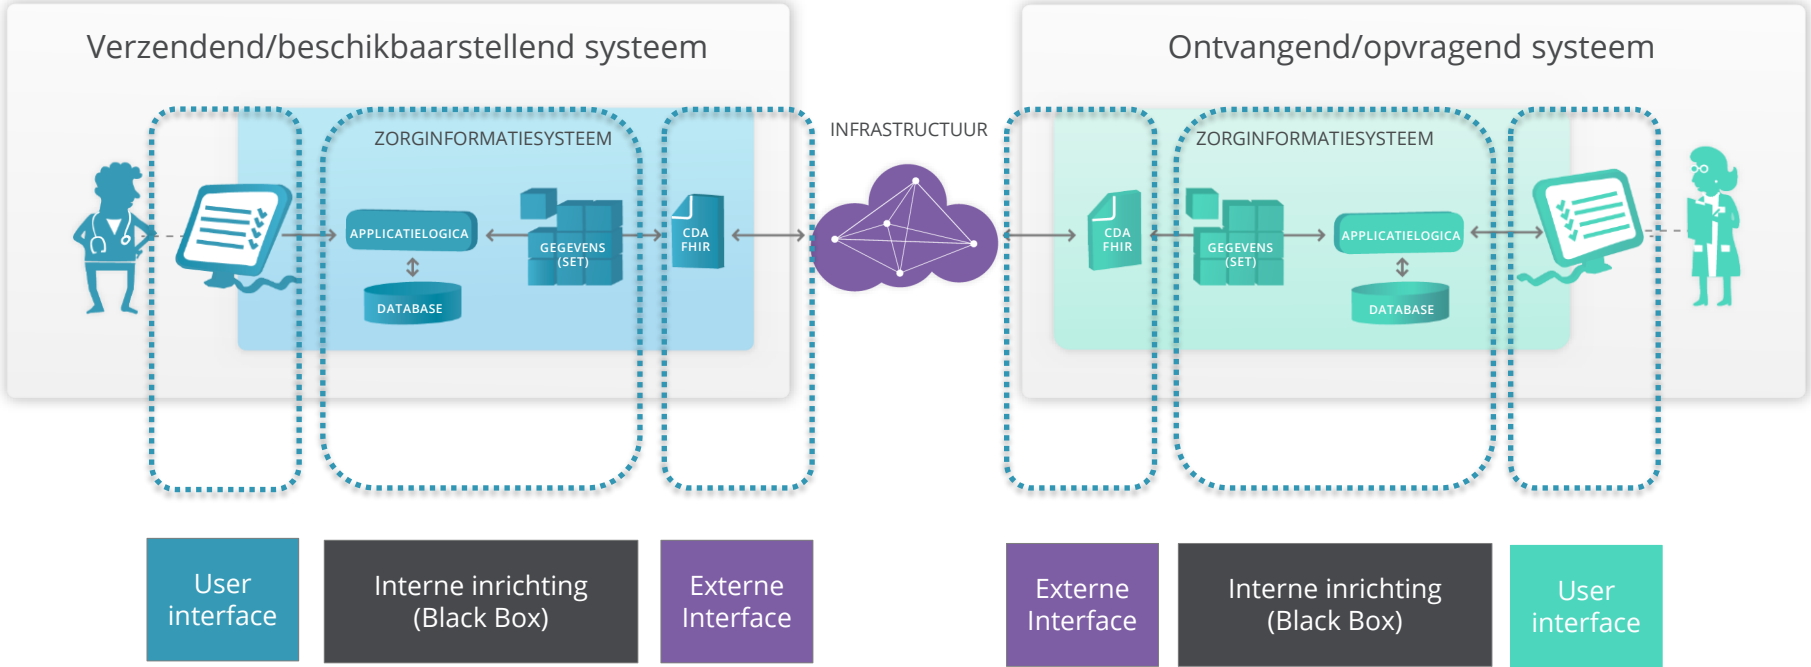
Verzendend/beschikbaarstellend systeem

ZORGINFORMATIESYSTEEM

APPLICATIELOGICA

DATABASE

GEGEVENS (SET)

CDA FHIR

INFRASTRUCTUUR

Ontvangend/opvragend systeem

ZORGINFORMATIESYSTEEM

CDA FHIR

GEGEVENS (SET)

APPLICATIELOGICA

DATABASE

User interface

Interne inrichting (Black Box)

Externe Interface

Externe Interface

Interne inrichting (Black Box)

User interface